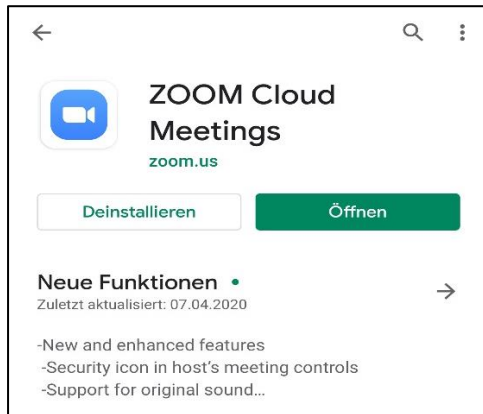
ZOOM Cloud Meetings
zoom.us

Deinstallieren
Öffnen

Neue Funktionen •
Zuletzt aktualisiert: 07.04.2020

-New and enhanced features
-Security icon in host's meeting controls
-Support for original sound...